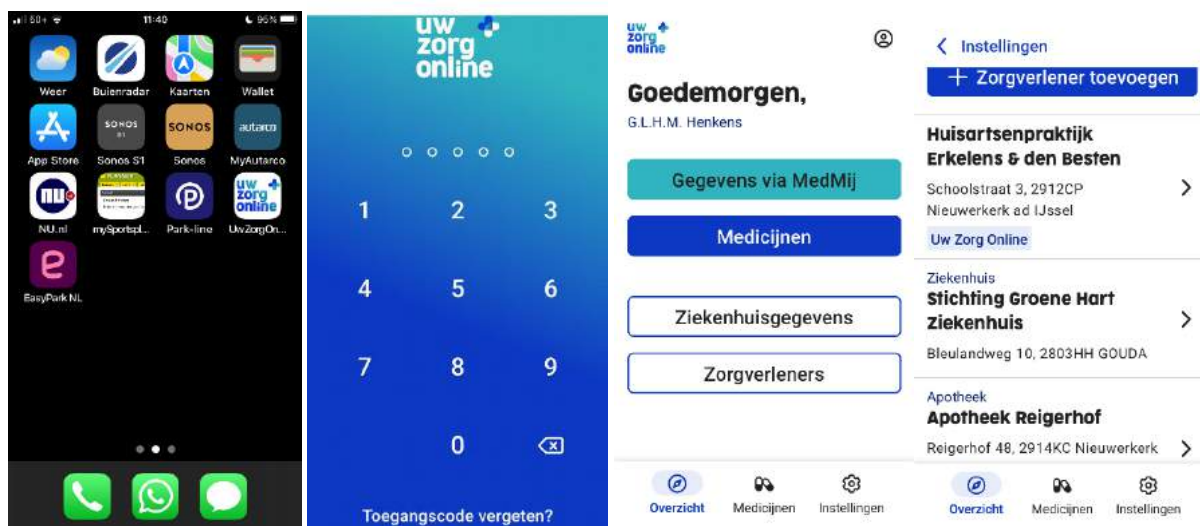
11:40 96%

Weer
Buienradar
Kaarten
Wallet
App Store
SONOS S1
Sonos S1
SONOS
Sonos
autarco
MyAutarco
NU.nl
mySportspl...
Park-line
uw zorg online
UwZorgOn...
EasyPark NL

uw zorg online

1 2 3
4 5 6
7 8 9
0

Toegangscode vergeten?

uw zorg online

Goedemorgen,
G.L.H.M. Henkens

Gegevens via MedMij
Medicijnen
Ziekenhuisgegevens
Zorgverleners

Overzicht
Medicijnen
Instellingen

< Instellingen
+ Zorgverlener toevoegen

Huisartsenpraktijk Erkelens & den Besten
Schoolstraat 3, 2912CP Nieuwerkerk ad IJssel
Uw Zorg Online

Ziekenhuis
Stichting Groene Hart Ziekenhuis
Bleulandweg 10, 2803HH GOUDA

Apotheek
Apotheek Reigerhof
Reigerhof 48, 2914KC Nieuwerkerk

Overzicht
Medicijnen
Instellingen